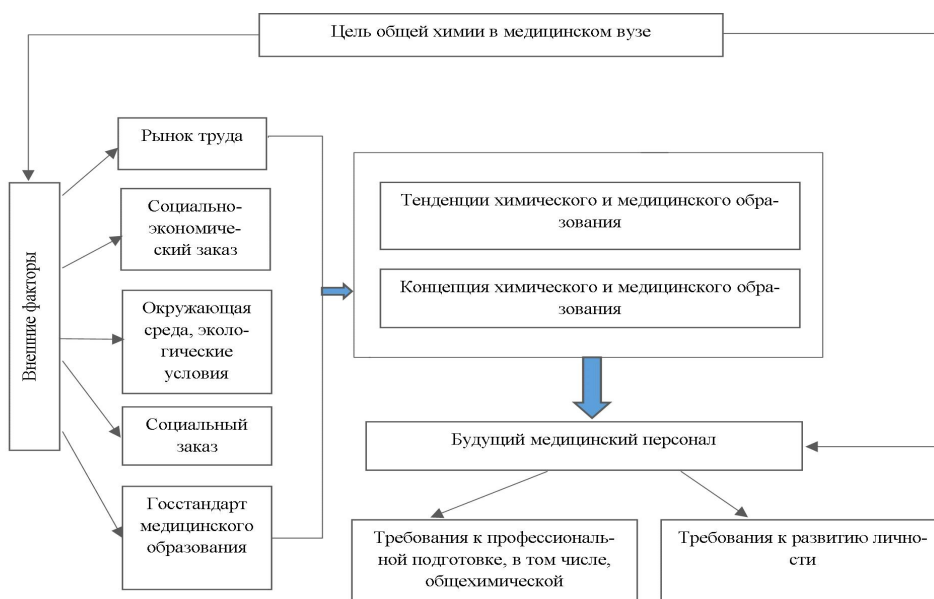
Цель общей химии в медицинском вузе

Внешние факторы

Рынок труда

Социально-экономический заказ

Окружающая среда, экологические условия

Социальный заказ

Госстандарт медицинского образования

Тенденции химического и медицинского образования

Концепция химического и медицинского образования

Будущий медицинский персонал

Требования к профессиональной подготовке, в том числе, общехимической

Требования к развитию личности